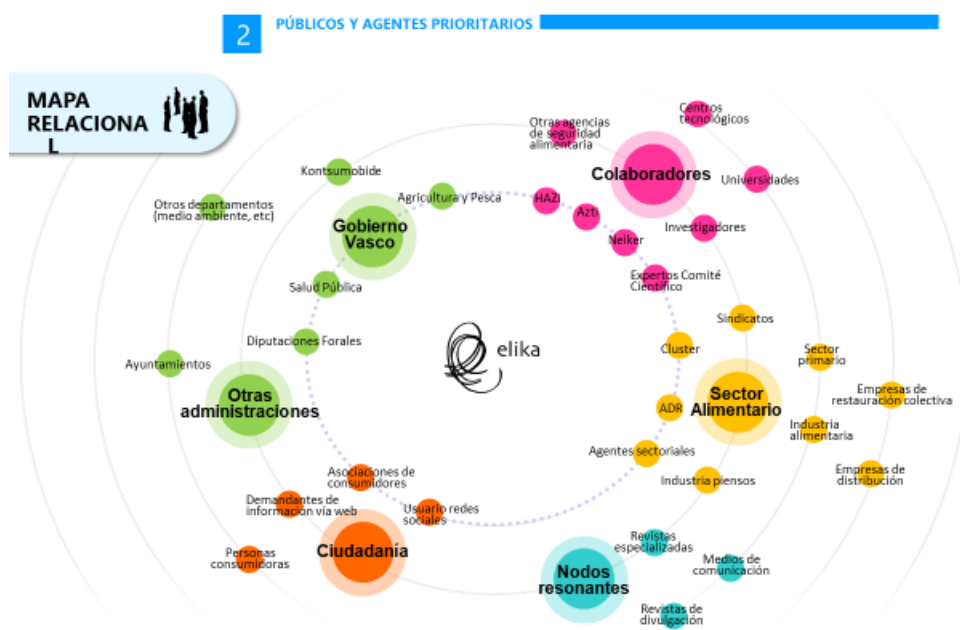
2 PÚBLICOS Y AGENTES PRIORITARIOS

MAPA RELACIONA L

elika

Gobierno Vasco

Kontsumobide

Otros departamentos (medio ambiente, etc)

Agricultura y Pesca

Salud Pública

Diputaciones Forales

Otras administraciones

Ayuntamientos

Colaboradores

Otras agencias de seguridad alimentaria

Centros tecnológicos

Universidades

HAZI

Azti

Neiker

Investigadores

Expertos Comité Científico

Sindicatos

Cluster

Sector Alimentario

Sector primario

Empresas de restauración colectiva

Industria alimentaria

Empresas de distribución

ADR

Agentes sectoriales

Industria piensos

Asociaciones de consumidores

Demandantes de información vía web

Usuario redes sociales

Ciudadanía

Personas consumidoras

Nodos resonantes

Revistas especializadas

Medios de comunicación

Revistas de divulgación